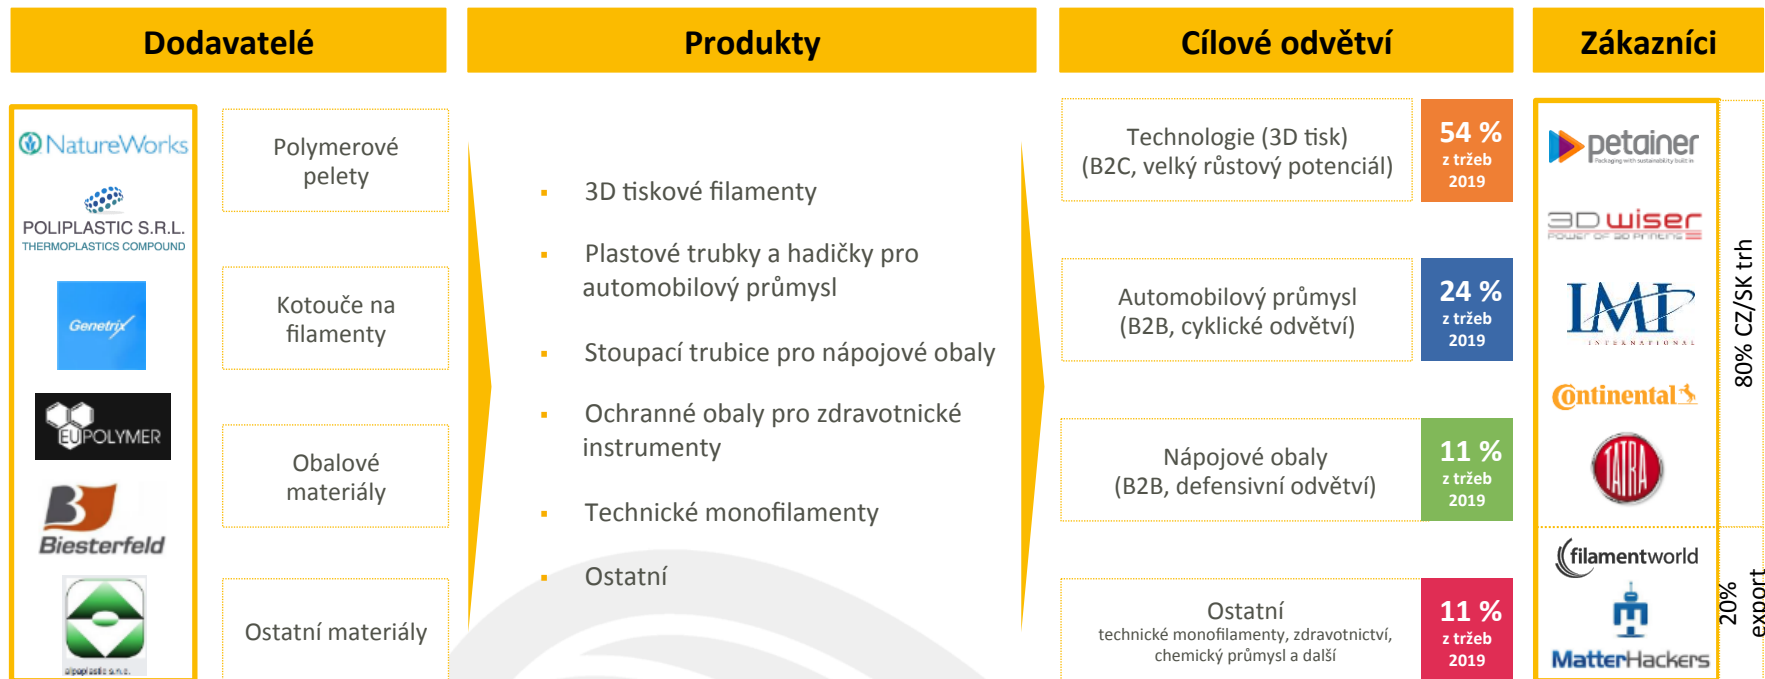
Dodavatelé

Produkty

Cílové odvětví

Zákazníci

NatureWorks

POLIPLASTIC S.R.L.
THERMOPLASTICS COMPOUND

Genetrix

EUPOLYMER

Biesterfeld

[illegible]

Polymerové pelety

Kotouče na filamenty

Obalové materiály

Ostatní materiály

3D tiskové filamenty

Plastové trubky a hadičky pro automobilový průmysl

Stoupací trubice pro nápojové obaly

Ochranné obaly pro zdravotnické instrumenty

Technické monofilamenty

Ostatní

Technologie (3D tisk)
(B2C, velký růstový potenciál)

54 %
z tržeb
2019

Automobilový průmysl
(B2B, cyklické odvětví)

24 %
z tržeb
2019

Nápojové obaly
(B2B, defensivní odvětví)

11 %
z tržeb
2019

Ostatní
technické monofilamenty, zdravotnictví, chemický průmysl a další

11 %
z tržeb
2019

petainer
Packaging with sustainability built in

3D wiser
Power of 3D printing

IMI
INTERNATIONAL

Continental

TATRA

filamentworld

MatterHackers

80% CZ/SK trh

20% export